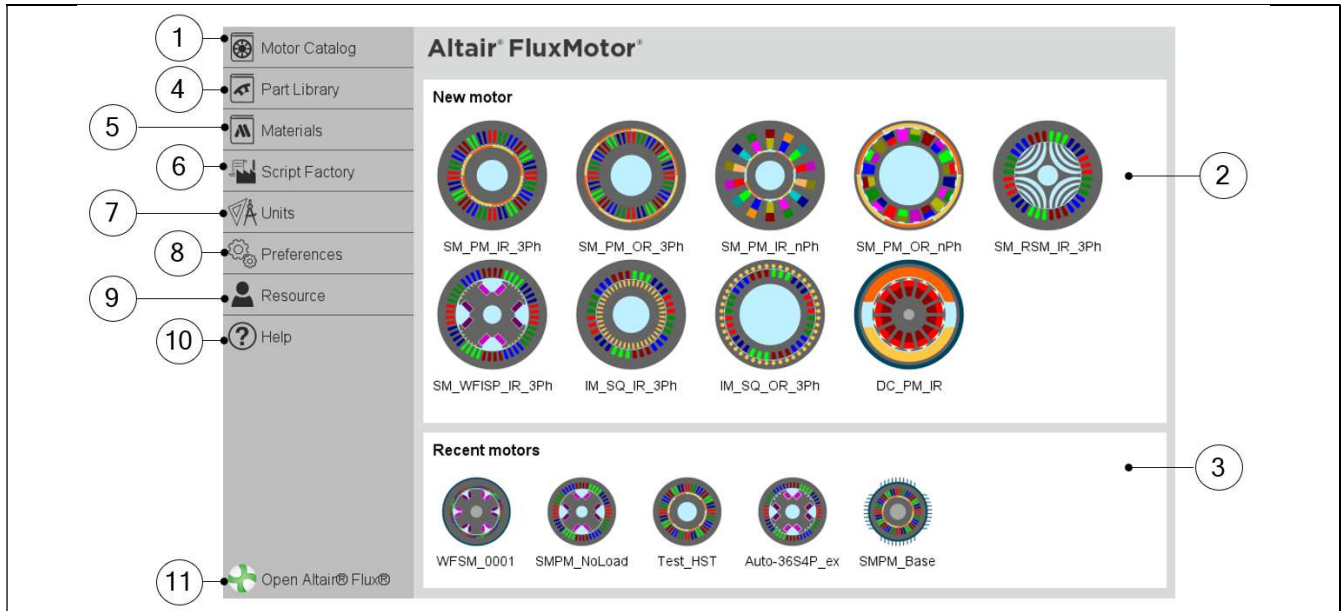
1 Motor Catalog
4 Part Library
5 Materials
6 Script Factory
7 Units
8 Preferences
9 Resource
10 Help
11 Open Altair® Flux®

Altair® FluxMotor®

New motor

SM_PM_IR_3Ph
SM_PM_OR_3Ph
SM_PM_IR_nPh
SM_PM_OR_nPh
SM_RSM_IR_3Ph
SM_WFISP_IR_3Ph
IM_SQ_IR_3Ph
IM_SQ_OR_3Ph
DC_PM_IR

2

Recent motors

WFSM_0001
SMPM_NoLoad
Test_HST
Auto-36S4P_ex
SMPM_Base

3